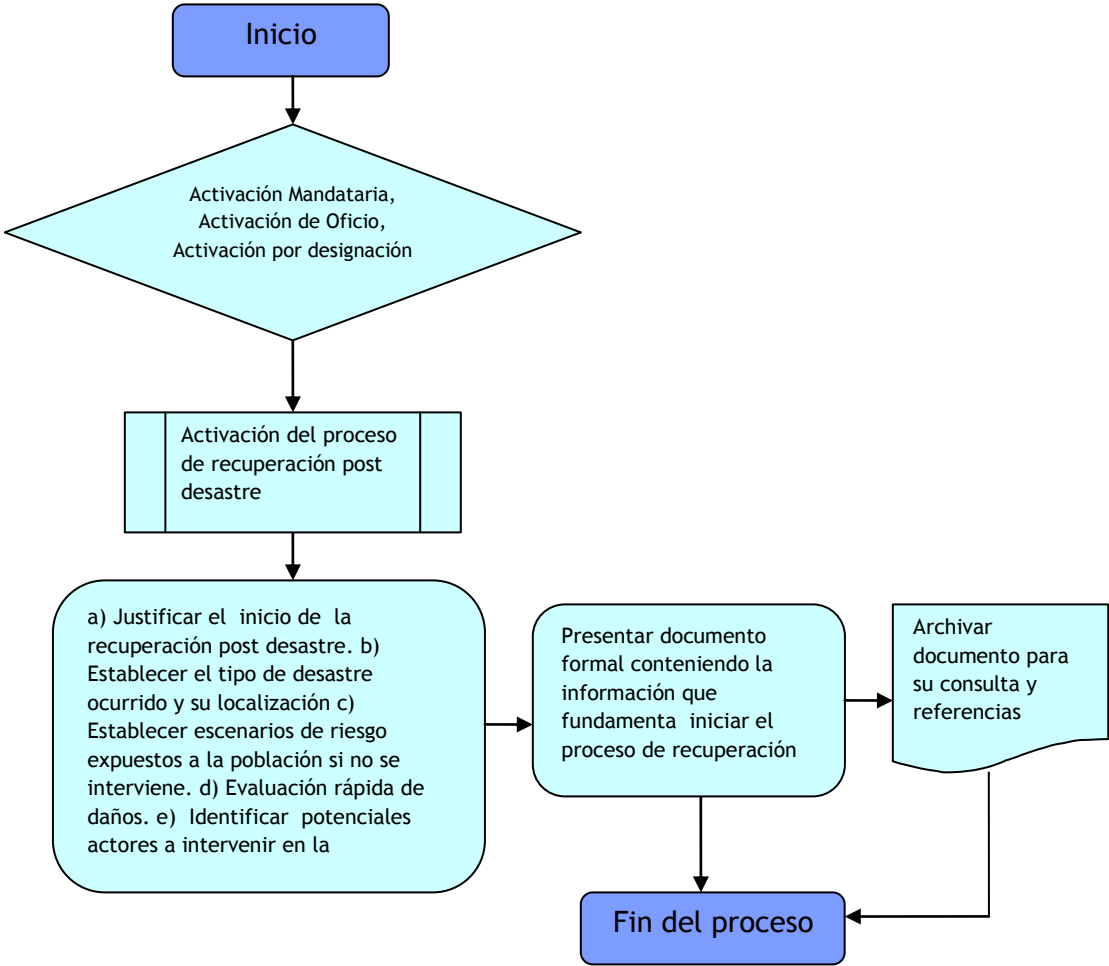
Inicio

Activación Mandataria, Activación de Oficio, Activación por designación

Activación del proceso de recuperación post desastre

a) Justificar el inicio de la recuperación post desastre. b) Establecer el tipo de desastre ocurrido y su localización c) Establecer escenarios de riesgo expuestos a la población si no se interviene. d) Evaluación rápida de daños. e) Identificar potenciales actores a intervenir en la

Presentar documento formal conteniendo la información que fundamenta iniciar el proceso de recuperación

Archivar documento para su consulta y referencias

Fin del proceso